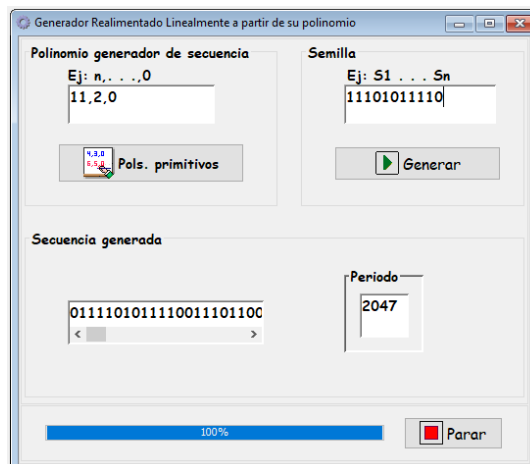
Generador Realimentado Linealmente a partir de su polinomio

Polinomio generador de secuencia
Ej: n, . . . ,0
11,2,0

4,3,0
6,5,0
Pols. primitivos

Semilla
Ej: S1 . . . Sn
11101011110

Generar

Secuencia generada
011110101111001110110O

Periodo
2047

100%

Parar